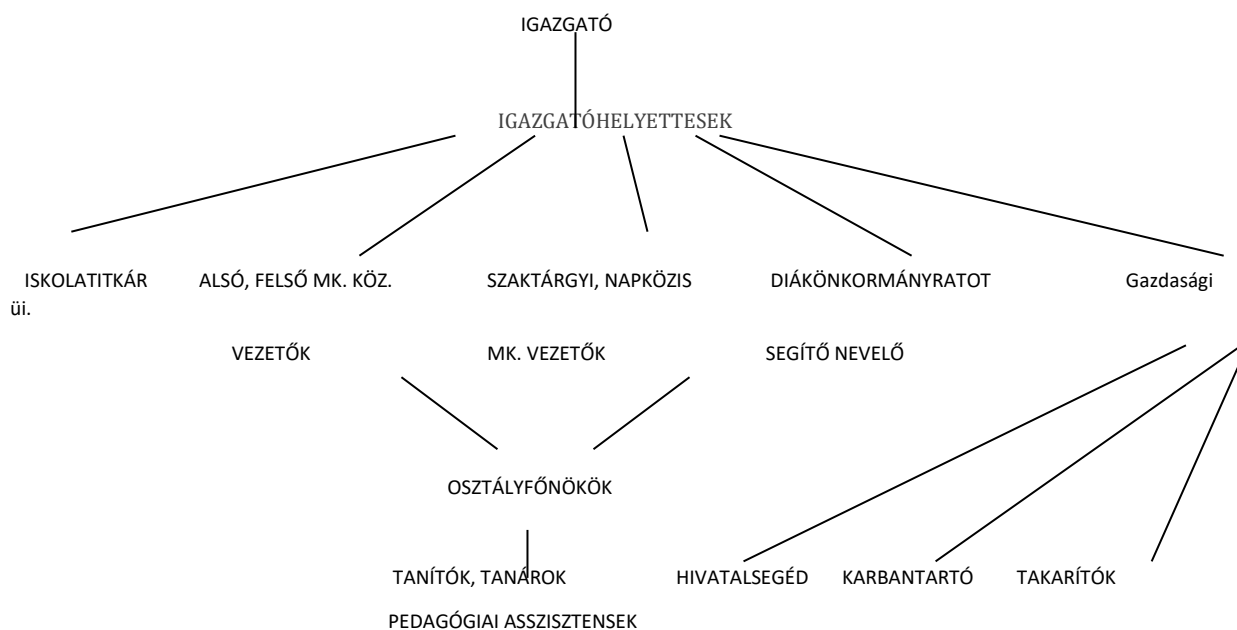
IGAZGATÓ

IGAZGATÓHELYETTESEK

ISKOLATITKÁR

ALSÓ, FELSŐ MK. KÖZ.

SZAKTÁRGYI, NAPKÖZIS

DIÁKÖNKORMÁNYRATOT

Gazdasági

üi.

VEZETŐK

MK. VEZETŐK

SEGÍTŐ NEVELŐ

OSZTÁLYFŐNÖKÖK

TANÍTÓK, TANÁROK

HIVATALSEGÉD

KARBANTARTÓ

TAKARÍTÓK

PEDAGÓGIAI ASSZISZTENSEK